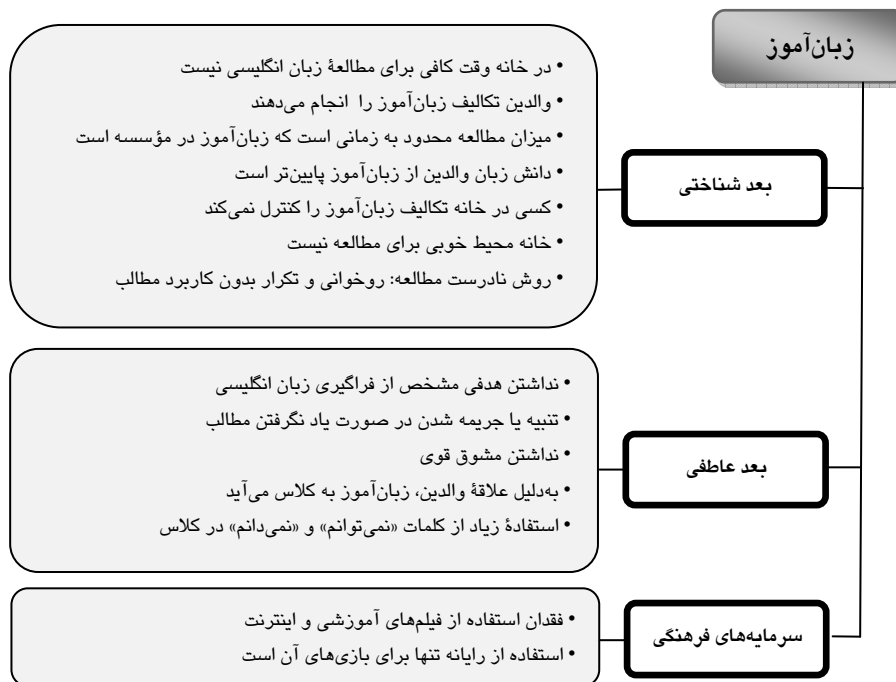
زبان‌آموز

بعد شناختی

• در خانه وقت کافی برای مطالعۀ زبان انگلیسی نیست
• والدین تکالیف زبان‌آموز را انجام می‌دهند
• میزان مطالعه محدود به زمانی است که زبان‌آموز در مؤسسه است
• دانش زبان والدین از زبان‌آموز پایین‌تر است
• کسی در خانه تکالیف زبان‌آموز را کنترل نمی‌کند
• خانه محیط خوبی برای مطالعه نیست
• روش نادرست مطالعه: روخوانی و تکرار بدون کاربرد مطالب

بعد عاطفی

• نداشتن هدفی مشخص از فراگیری زبان انگلیسی
• تنبیه یا جریمه شدن در صورت یاد نگرفتن مطالب
• نداشتن مشوق قوی
• به‌دلیل علاقۀ والدین، زبان‌آموز به کلاس می‌آید
• استفادۀ زیاد از کلمات «نمی‌توانم» و «نمی‌دانم» در کلاس

سرمایه‌های فرهنگی

• فقدان استفاده از فیلم‌های آموزشی و اینترنت
• استفاده از رایانه تنها برای بازی‌های آن است